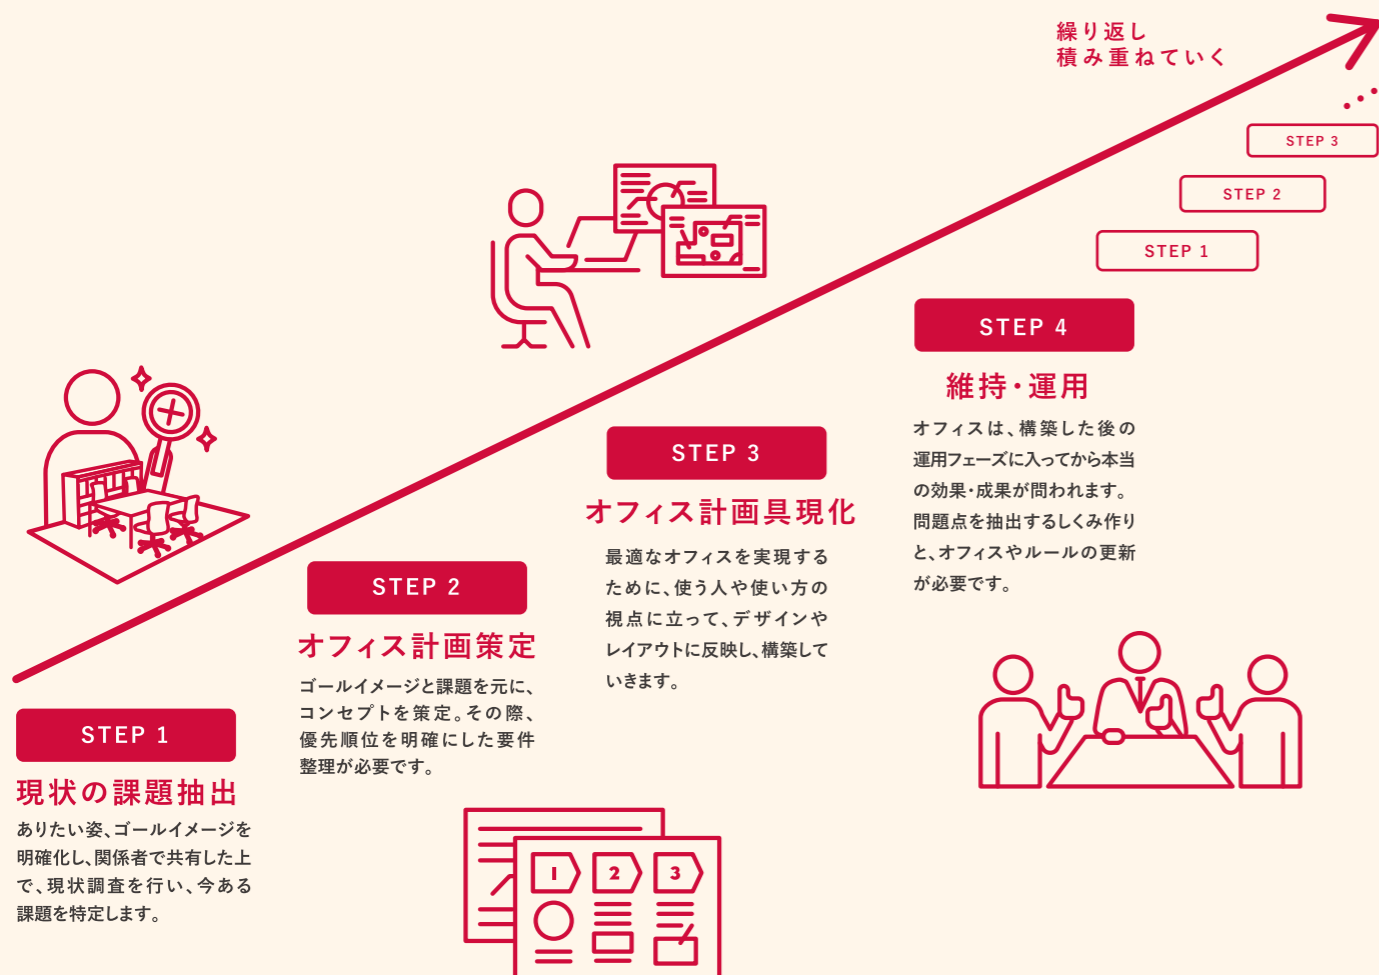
繰り返し
積み重ねていく

STEP 3

STEP 2

STEP 1

STEP 4

維持・運用

オフィスは、構築した後の運用フェーズに入ってから本当の効果・成果が問われます。問題点を抽出するしくみ作りと、オフィスやルールの更新が必要です。

STEP 3

オフィス計画具現化

最適なオフィスを実現するために、使う人や使い方の視点に立って、デザインやレイアウトに反映し、構築していきます。

STEP 2

オフィス計画策定

ゴールイメージと課題を元に、コンセプトを策定。その際、優先順位を明確にした要件整理が必要です。

STEP 1

現状の課題抽出

ありたい姿、ゴールイメージを明確化し、関係者で共有した上で、現状調査を行い、今ある課題を特定します。

1
2
3